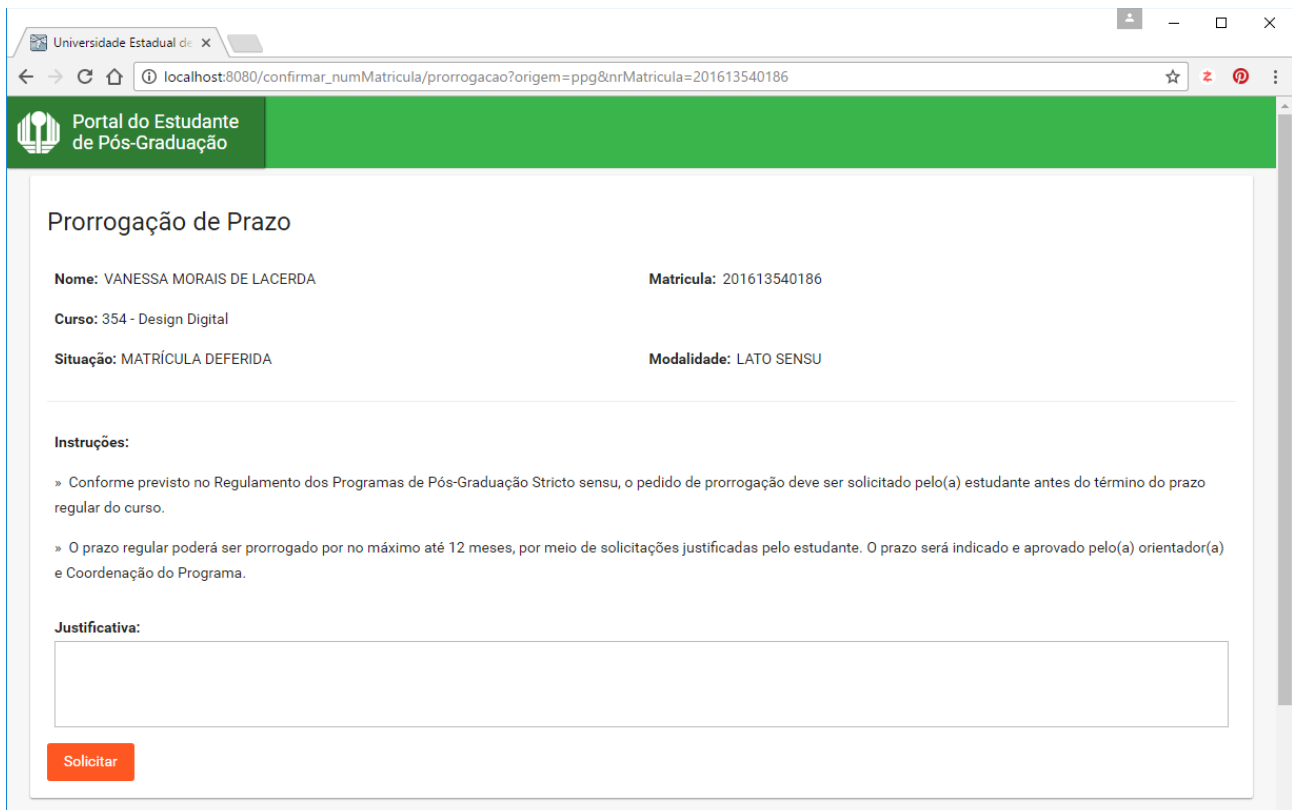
Universidade Estadual de ×

localhost:8080/confirmar_numMatricula/prorrogacao?origem=ppg&nrMatricula=201613540186

Portal do Estudante de Pós-Graduação

Prorrogação de Prazo

**Nome:** VANESSA MORAIS DE LACERDA

**Matricula:** 201613540186

**Curso:** 354 - Design Digital

**Situação:** MATRÍCULA DEFERIDA

**Modalidade:** LATO SENSU

**Instruções:**

» Conforme previsto no Regulamento dos Programas de Pós-Graduação Stricto sensu, o pedido de prorrogação deve ser solicitado pelo(a) estudante antes do término do prazo regular do curso.

» O prazo regular poderá ser prorrogado por no máximo até 12 meses, por meio de solicitações justificadas pelo estudante. O prazo será indicado e aprovado pelo(a) orientador(a) e Coordenação do Programa.

**Justificativa:**

Solicitar